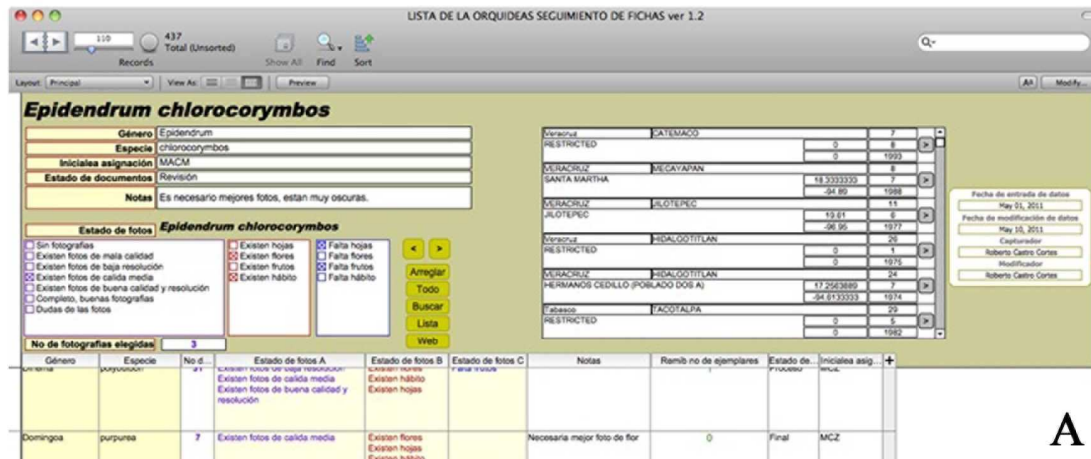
LISTA DE LA ORQUIDEAS SEGUIMIENTO DE FICHAS ver 1.2

110
437
Total (Unsorted)
Records
Show All
Find
Sort

Layout: Principal
View As:
Preview
Modify...

Epidendrum chlorocorymbos

Género Epidendrum
Especie chlorocorymbos
Inicialea asignación MACM
Estado de documentos Revisión
Notas Es necesario mejores fotos, estan muy oscuras.

Estado de fotos Epidendrum chlorocorymbos

Sin fotografías
Existen fotos de mala calidad
Existen fotos de baja resolución
Existen fotos de calida media
Existen fotos de buena calidad y resolución
Completo, buenas fotografías
Dudas de las fotos

Existen hojas
Existen flores
Existen frutos
Existen hábito

Falta hojas
Falta flores
Falta frutos
Falta hábito

<
>
Arreglar
Todo
Buscar
Lista
Web

No de fotografías elegidas 3

| Veracruz | CATEMACO | | 7 |
|---|---|---|---|
| RESTRICTED | | 0 | 8 |
| | | 0 | 1993 |
| VERACRUZ | MECAYAPAN | | 8 |
| SANTA MARTHA | | 18.3333333 | 7 |
| | | -94.89 | 1988 |
| VERACRUZ | JILOTEPEC | | 11 |
| JILOTEPEC | | 19.61 | 6 |
| | | -96.95 | 1977 |
| Veracruz | HIDALGOTITLAN | | 20 |
| RESTRICTED | | 0 | 1 |
| | | 0 | 1975 |
| VERACRUZ | HIDALGOTITLAN | | 24 |
| HERMANOS CEDILLO (POBLADO DOS A) | | 17.2563889 | 7 |
| | | -94.6133333 | 1974 |
| Tabasco | TACOTALPA | | 29 |
| RESTRICTED | | 0 | 5 |
| | | 0 | 1982 |

Fecha de entrada de datos
May 01, 2011
Fecha de modificación de datos
May 10, 2011
Capturador
Roberto Castro Cortes
Modificador
Roberto Castro Cortes

| Género | Especie | No d... | Estado de fotos A | Estado de fotos B | Estado de fotos C | Notas | Ramib no de ejemplares | Estado de... | Inicialea asig... |
|---|---|---|---|---|---|---|---|---|---|
| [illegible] | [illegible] | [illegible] | Existen fotos de baja resolución Existen fotos de calida media Existen fotos de buena calidad y resolución | Existen flores Existen hábito Existen hojas | Falta frutos | | | Proceso | MCZ |
| Domingoa | purpurea | 7 | Existen fotos de calida media | Existen flores Existen hojas Existen hábito | | Necesaria mejor foto de flor | 0 | Final | MCZ |

A